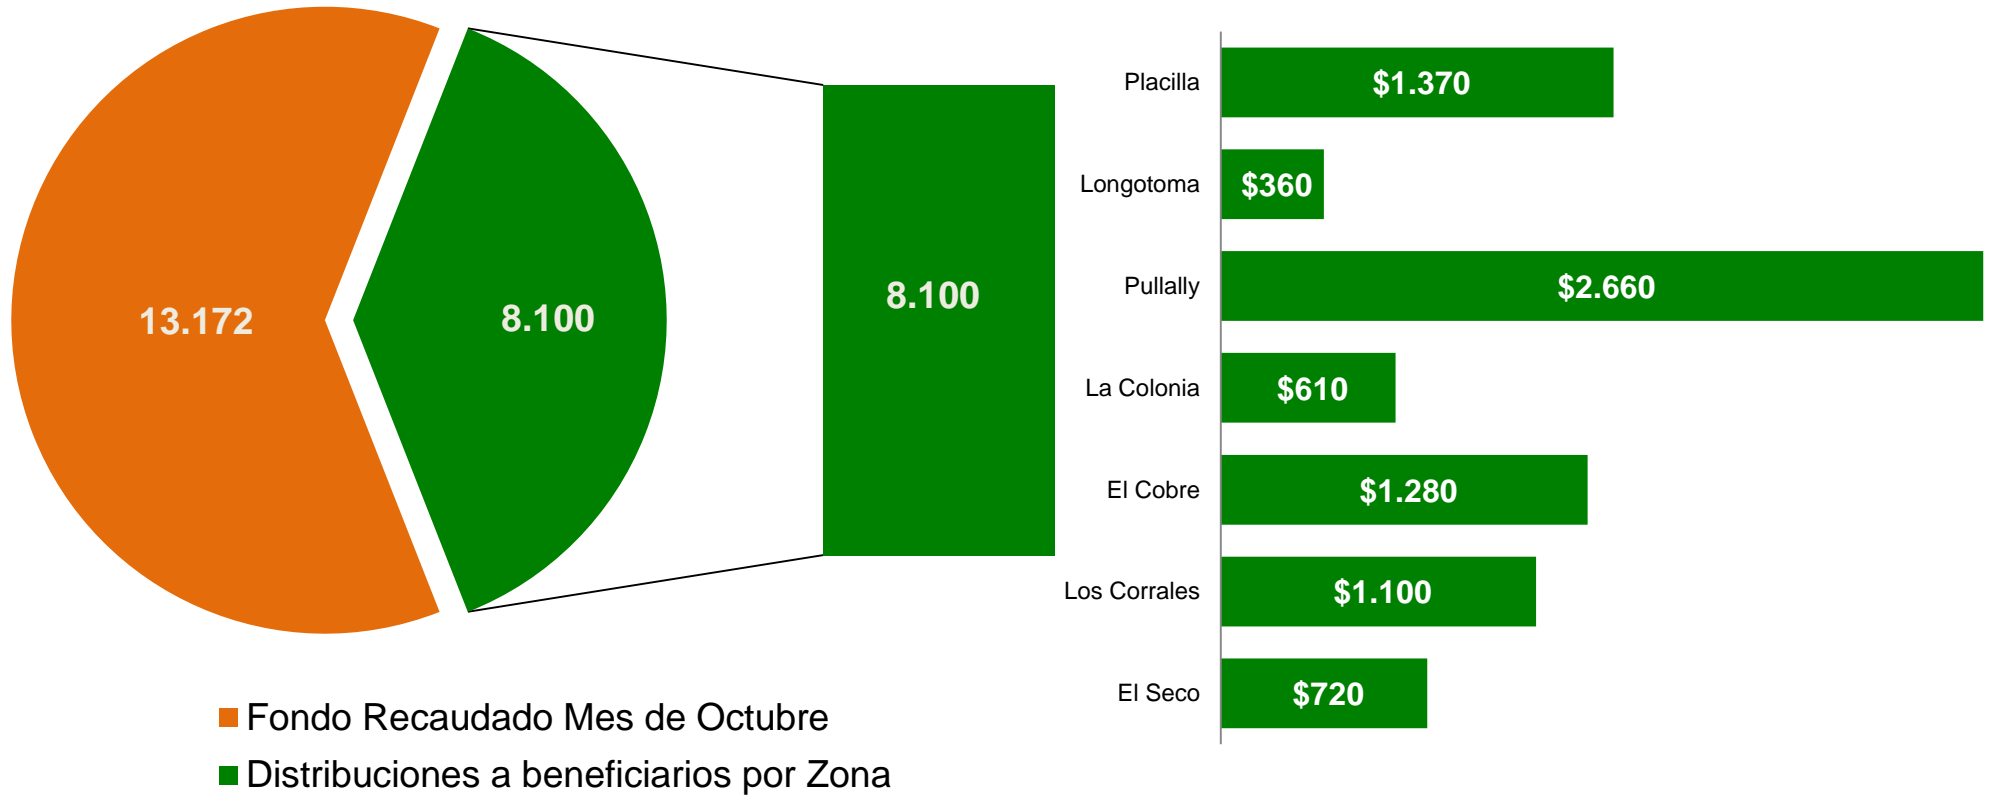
13.172

8.100

8.100

| | |
|---|---|
| Placilla | $1.370 |
| Longotoma | $360 |
| Pullally | $2.660 |
| La Colonia | $610 |
| El Cobre | $1.280 |
| Los Corrales | $1.100 |
| El Seco | $720 |

Fondo Recaudado Mes de Octubre
Distribuciones a beneficiarios por Zona